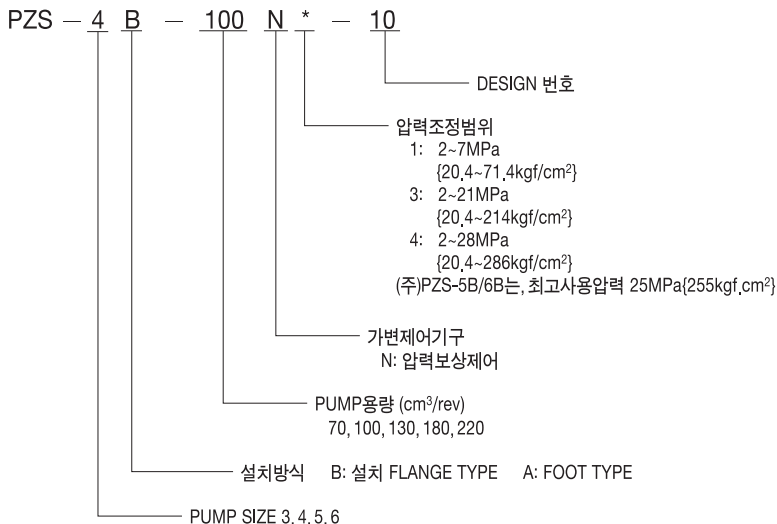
PZS − 4 B − 100 N * − 10

DESIGN 번호

압력조정범위
1: 2~7MPa
{20.4~71.4kgf/cm$^2$}
3: 2~21MPa
{20.4~214kgf/cm$^2$}
4: 2~28MPa
{20.4~286kgf/cm$^2$}
(주)PZS-5B/6B는, 최고사용압력 25MPa{255kgf.cm$^2$}

가변제어기구
N: 압력보상제어

PUMP용량 (cm$^3$/rev)
70, 100, 130, 180, 220

설치방식 B: 설치 FLANGE TYPE A: FOOT TYPE

PUMP SIZE 3, 4, 5, 6